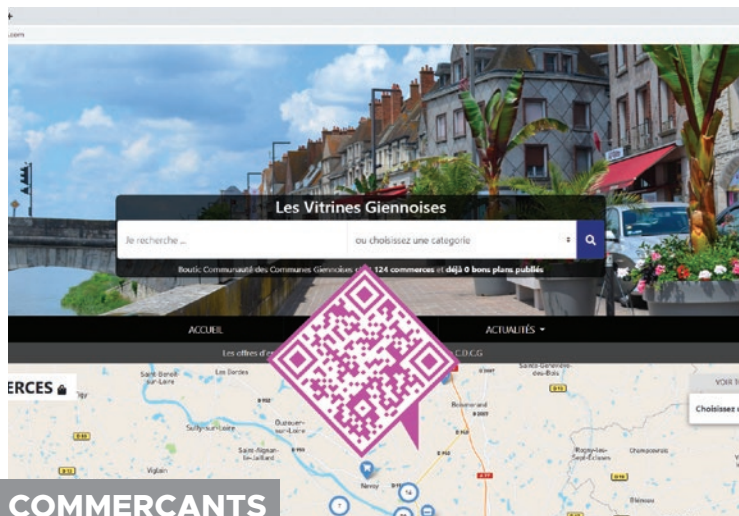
Les Vitrines Giennoises

Je recherche ...

ou choisissez une catégorie

Boutic Communauté des Communes Giennoises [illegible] 124 commerces et déjà 0 bons plans publiés

ACCUEIL

ACTUALITÉS

Les offres d'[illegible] C.D.C.G

ERCES

Saint-Benoît-sur-Loire

Les Bordes

Sully-sur-Loire

Saint-Aignan-le-Jaillard

Ouzouer-sur-Loire

Vigiain

Nevoy

Boismorand

Sainte-Geneviève-des-Bois

Champoulet

Rogny-les-Sept-Écluses

Bléneau

VOIR T

Choisissez

COMMERCANTS